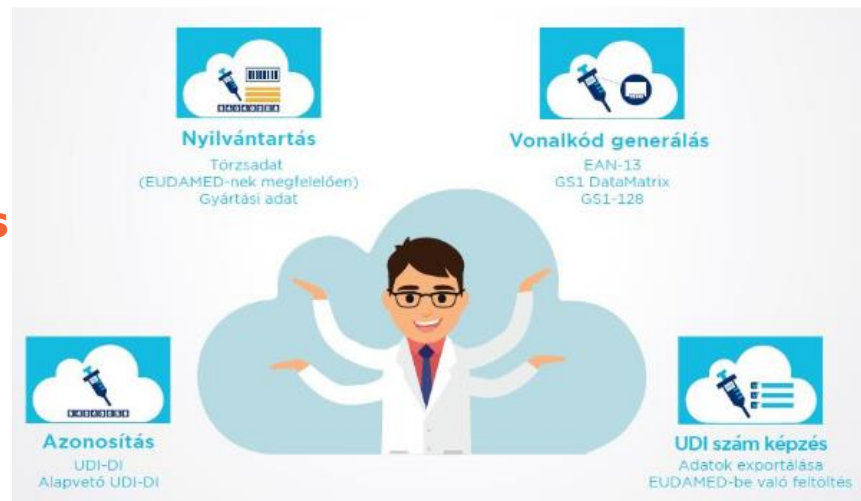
Nyilvántartás
Törzsadat
(EUDAMED-nek megfelelően)
Gyártási adat

Vonalkód generálás
EAN-13
GS1 DataMatrix
GS1-128

Azonosítás
UDI-DI
Alapvető UDI-DI

UDI szám képzés
Adatok exportálása
EUDAMED-be való feltöltés